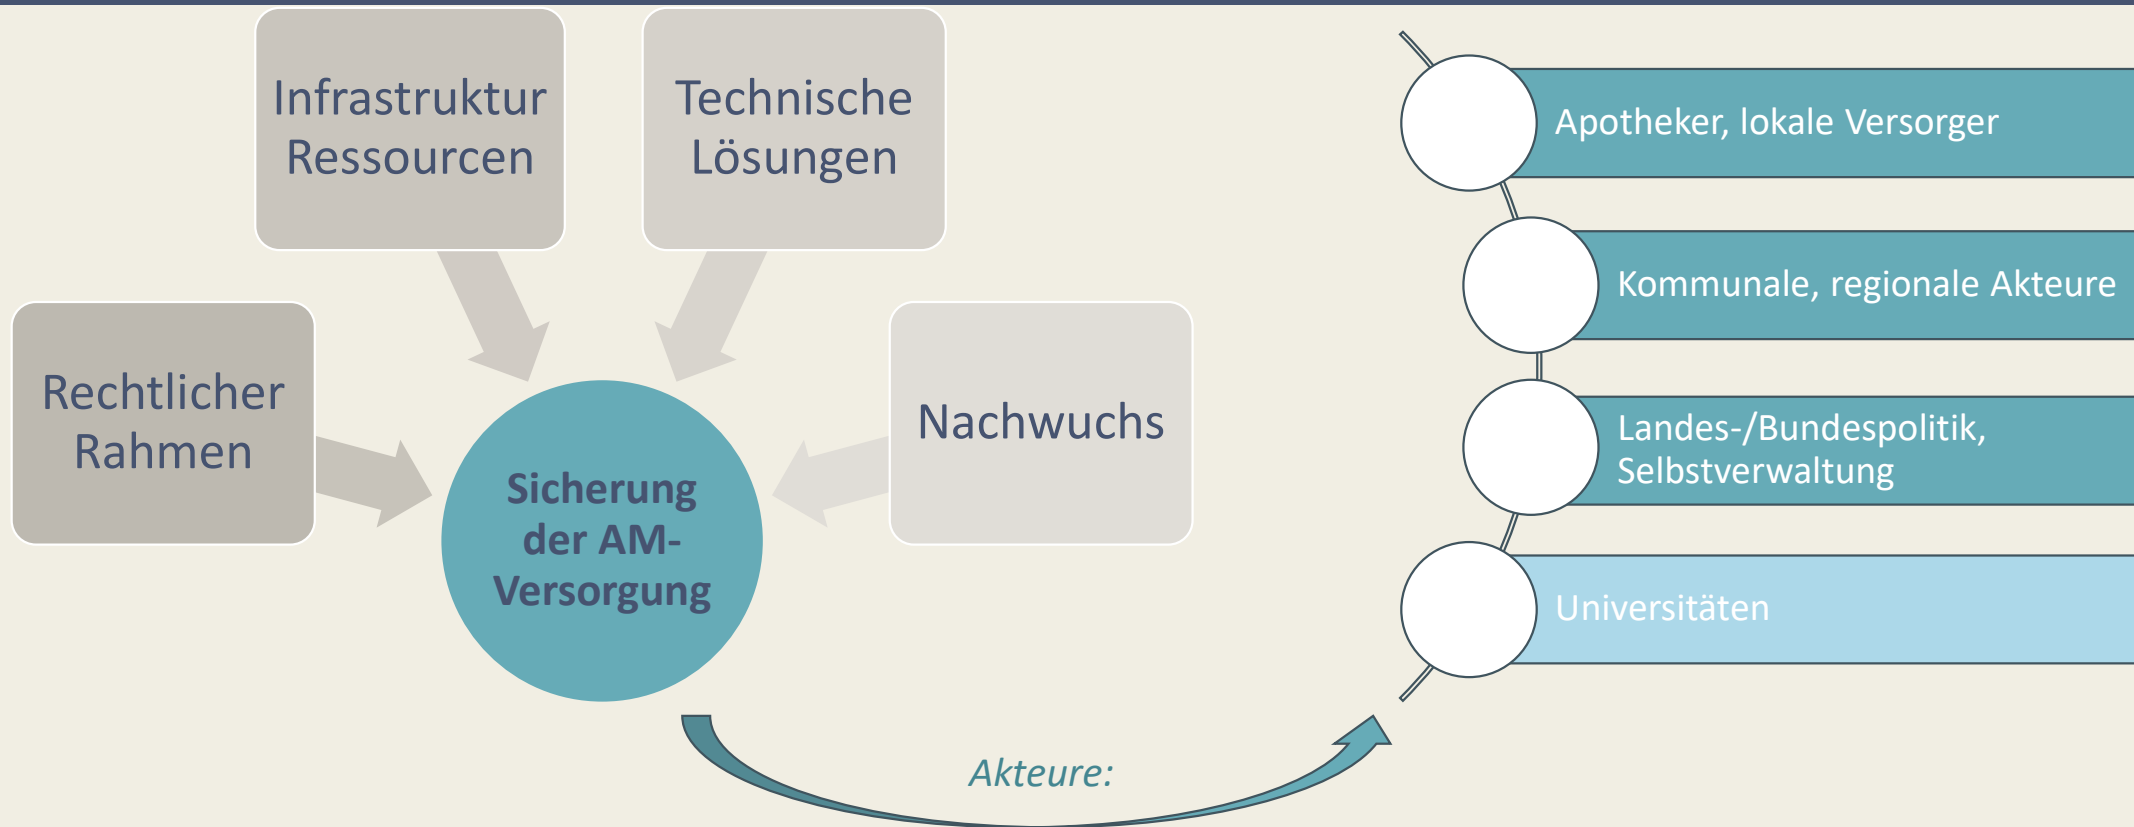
Infrastruktur Ressourcen

Technische Lösungen

Rechtlicher Rahmen

Sicherung der AM-Versorgung

Nachwuchs

Akteure:

Apotheker, lokale Versorger

Kommunale, regionale Akteure

Landes-/Bundespolitik, Selbstverwaltung

Universitäten